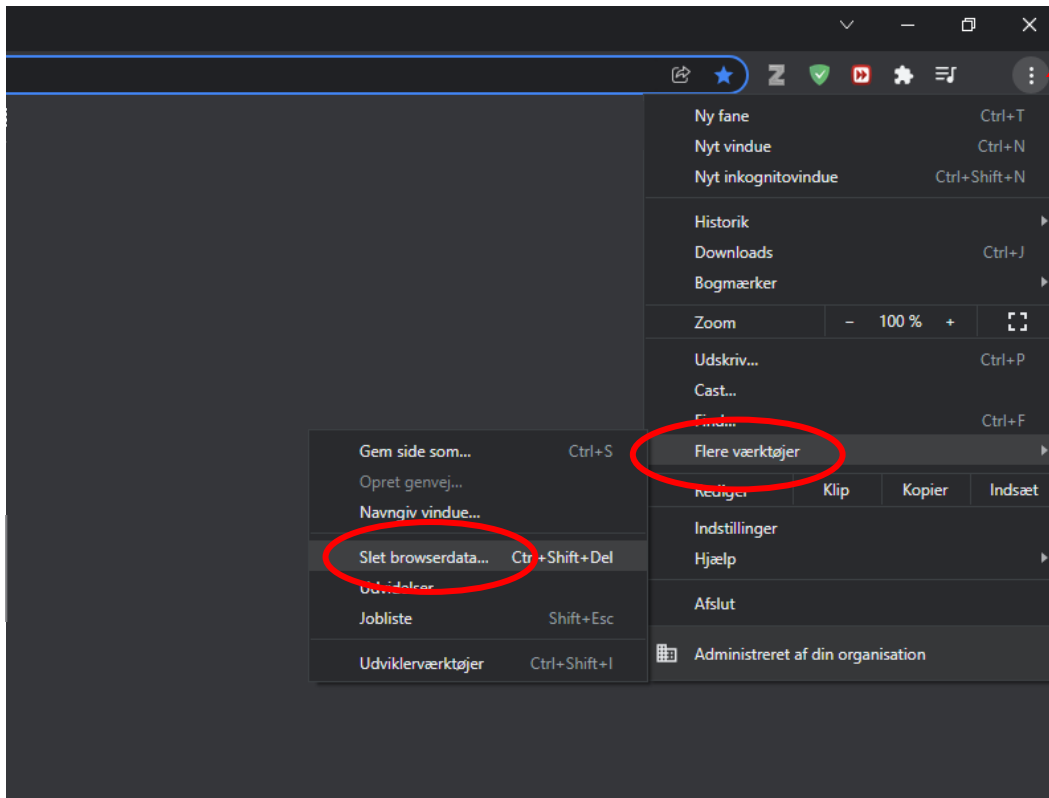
Ny fane Ctrl+T
Nyt vindue Ctrl+N
Nyt inkognitovindue Ctrl+Shift+N

Historik
Downloads Ctrl+J
Bogmærker

Zoom – 100 % +

Udskriv... Ctrl+P
Cast...
Find... Ctrl+F
Flere værktøjer
Rediger Klip Kopier Indsæt

Indstillinger
Hjælp

Afslut

Administreret af din organisation

Gem side som... Ctrl+S
Opret genvej...
Navngiv vindue...

Slet browserdata... Ctrl+Shift+Del
Udvidelser
Jobliste Shift+Esc

Udviklerværktøjer Ctrl+Shift+I